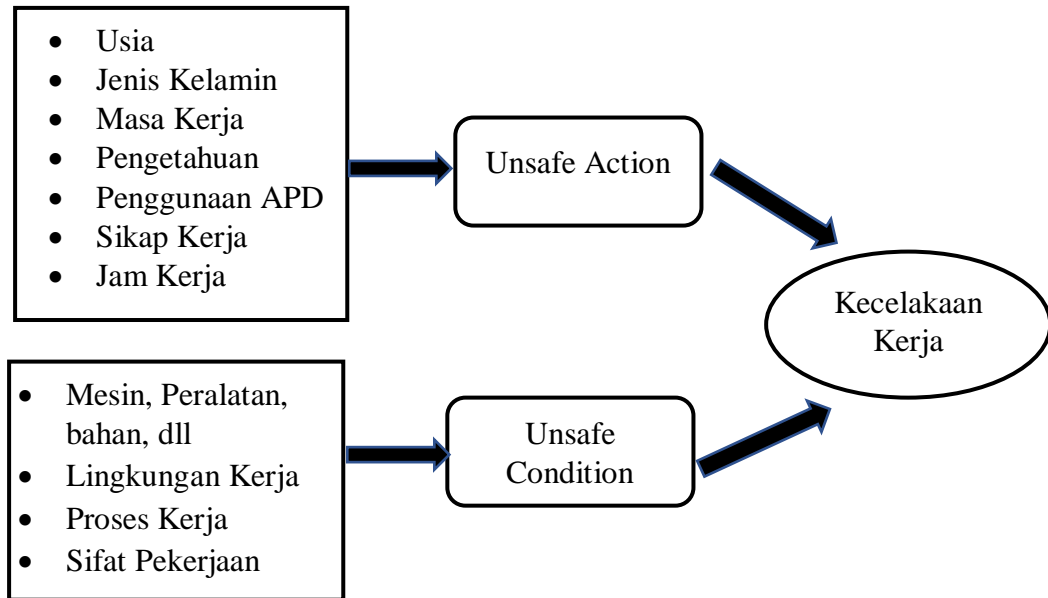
- Usia
- Jenis Kelamin
- Masa Kerja
- Pengetahuan
- Penggunaan APD
- Sikap Kerja
- Jam Kerja

Unsafe Action

- Mesin, Peralatan, bahan, dll
- Lingkungan Kerja
- Proses Kerja
- Sifat Pekerjaan

Unsafe Condition

Kecelakaan Kerja